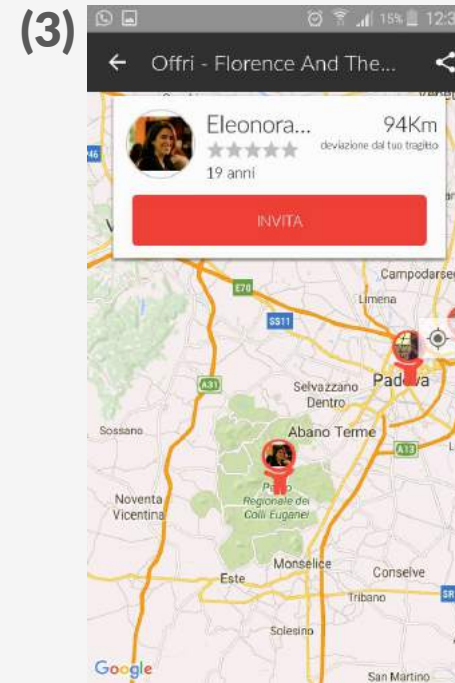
(3)

15% 12:3

Offri - Florence And The...

Eleonora...

94Km

deviazione dal tuo tragitto

19 anni

INVITA

Campodarseg

Limena

E70

SS11

A31

Selvazzano Dentro

Padova

Sossano

Abano Terme

A13

Parco Regionale dei Colli Euganei

Noventa Vicentina

Monselice

Este

Conselve

Tribano

Solesino

Google

San Martino